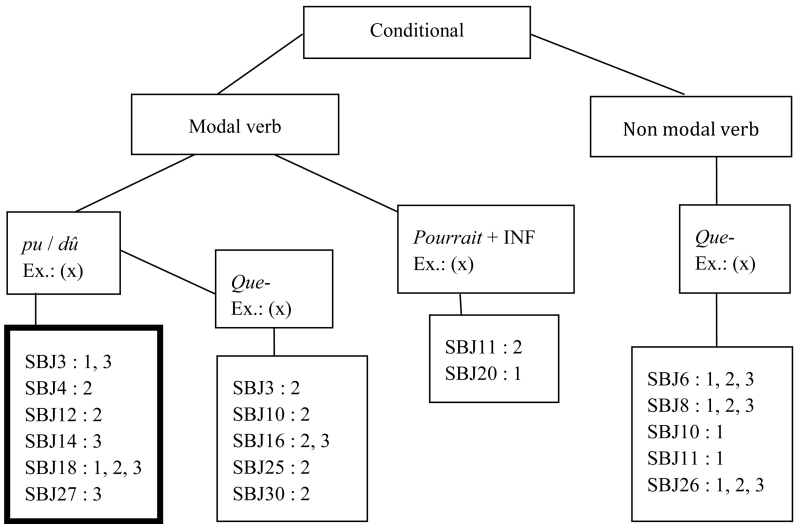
Conditional

Modal verb

Non modal verb

*pu* / *dû*
Ex.: (x)

*Que*-
Ex.: (x)

*Pourrait* + INF
Ex.: (x)

*Que*-
Ex.: (x)

SBJ3 : 1, 3
SBJ4 : 2
SBJ12 : 2
SBJ14 : 3
SBJ18 : 1, 2, 3
SBJ27 : 3

SBJ3 : 2
SBJ10 : 2
SBJ16 : 2, 3
SBJ25 : 2
SBJ30 : 2

SBJ11 : 2
SBJ20 : 1

SBJ6 : 1, 2, 3
SBJ8 : 1, 2, 3
SBJ10 : 1
SBJ11 : 1
SBJ26 : 1, 2, 3